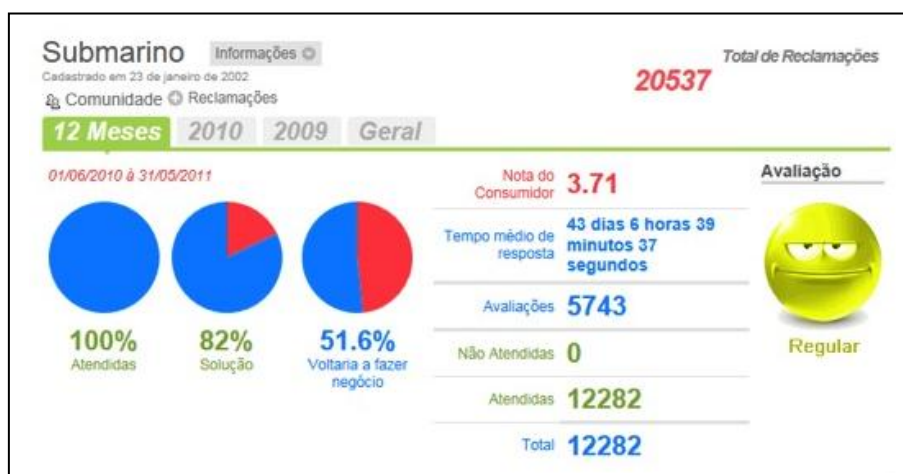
Submarino Informações
Cadastrado em 23 de janeiro de 2002
Comunidade Reclamações

Total de Reclamações
20537

12 Meses 2010 2009 Geral

01/06/2010 à 31/05/2011

100%
Atendidas

82%
Solução

51.6%
Voltaria a fazer negócio

Nota do Consumidor 3.71

Tempo médio de resposta 43 dias 6 horas 39 minutos 37 segundos

Avaliações 5743

Não Atendidas 0

Atendidas 12282

Total 12282

Avaliação

Regular